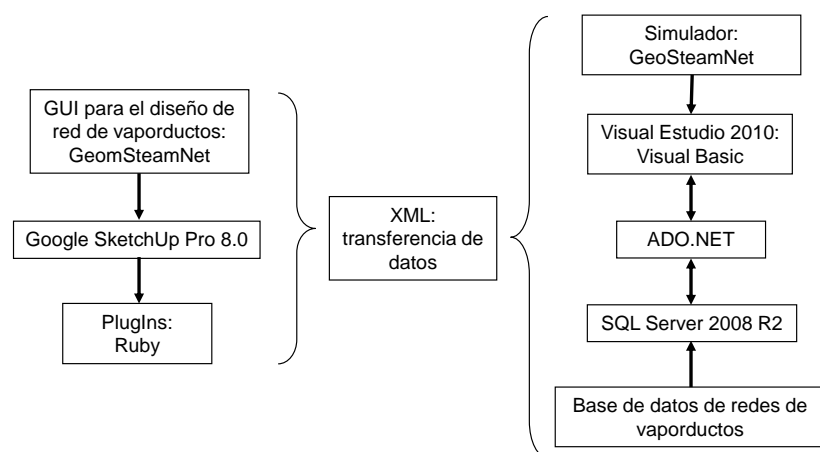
GUI para el diseño de red de vaporductos: GeomSteamNet

Google SketchUp Pro 8.0

PlugIns: Ruby

XML: transferencia de datos

Simulador: GeoSteamNet

Visual Estudio 2010: Visual Basic

ADO.NET

SQL Server 2008 R2

Base de datos de redes de vaporductos